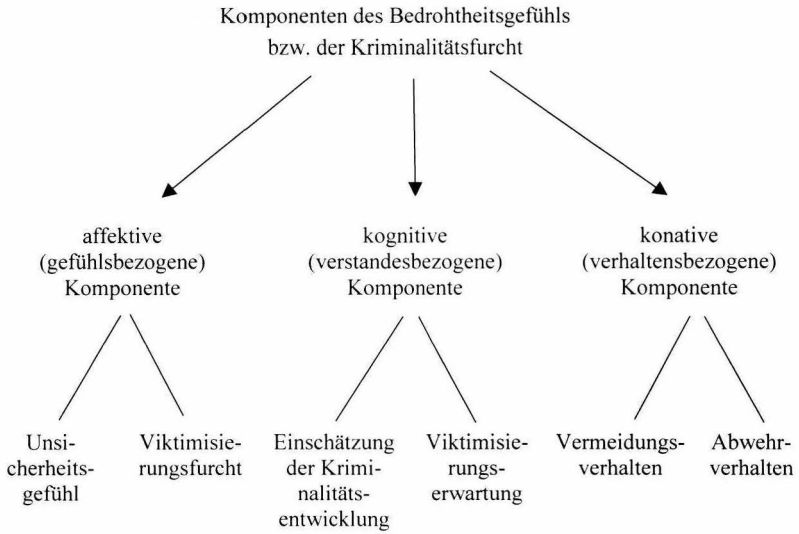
Komponenten des Bedrohtheitsgefühls bzw. der Kriminalitätsfurcht

affektive (gefühlsbezogene) Komponente

kognitive (verstandesbezogene) Komponente

konative (verhaltensbezogene) Komponente

Unsicherheitsgefühl

Viktimisierungsfurcht

Einschätzung der Kriminalitätsentwicklung

Viktimisierungserwartung

Vermeidungsverhalten

Abwehrverhalten